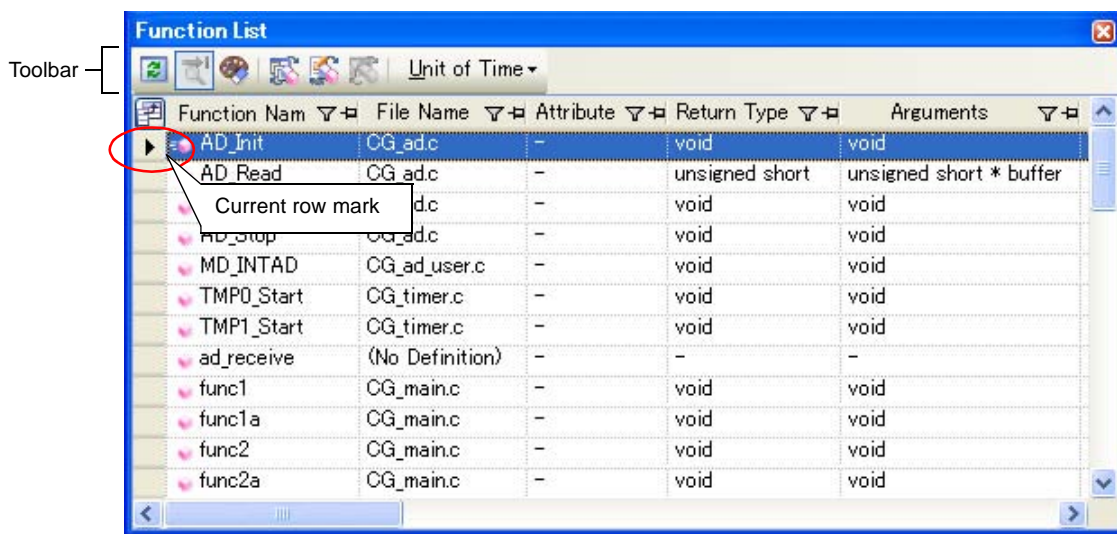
Function List

Toolbar

Unit of Time

| Function Nam | File Name | Attribute | Return Type | Arguments |
|---|---|---|---|---|
| AD_Init | CG_ad.c | – | void | void |
| AD_Read | CG_ad.c | – | unsigned short | unsigned short * buffer |
| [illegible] | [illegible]d.c | – | void | void |
| AD_Stop | CG_ad.c | – | void | void |
| MD_INTAD | CG_ad_user.c | – | void | void |
| TMP0_Start | CG_timer.c | – | void | void |
| TMP1_Start | CG_timer.c | – | void | void |
| ad_receive | (No Definition) | – | – | – |
| func1 | CG_main.c | – | void | void |
| func1a | CG_main.c | – | void | void |
| func2 | CG_main.c | – | void | void |
| func2a | CG_main.c | – | void | void |

Current row mark